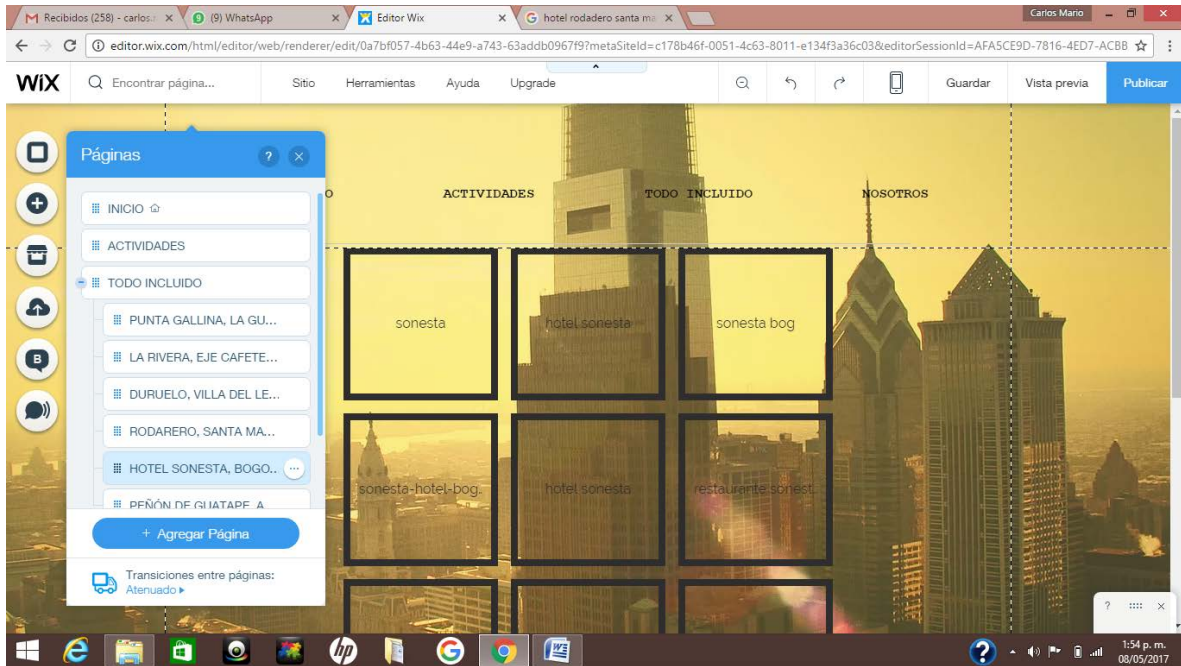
Recibidos (258) - carlos. ×
(9) WhatsApp ×
Editor Wix ×
hotel rodadero santa ma ×
Carlos Mario

editor.wix.com/html/editor/web/renderer/edit/0a7bf057-4b63-44e9-a743-63addb0967f9?metaSiteId=c178b46f-0051-4c63-8011-e134f3a36c03&editorSessionId=AFA5CE9D-7816-4ED7-ACBB

WiX
Encontrar página...
Sitio
Herramientas
Ayuda
Upgrade
Guardar
Vista previa
Publicar

Páginas
INICIO
ACTIVIDADES
TODO INCLUIDO
PUNTA GALLINA, LA GU...
LA RIVERA, EJE CAFETE...
DURUELO, VILLA DEL LE...
RODARERO, SANTA MA...
HOTEL SONESTA, BOGO..
PEÑÓN DE GUATAPE, A...
+ Agregar Página
Transiciones entre páginas:
Atenuado

O
ACTIVIDADES
TODO INCLUIDO
NOSOTROS

sonesta
hotel sonesta
sonesta bog
sonesta-hotel-bog.
hotel sonesta
restaurante sonest

1:54 p. m.
08/05/2017